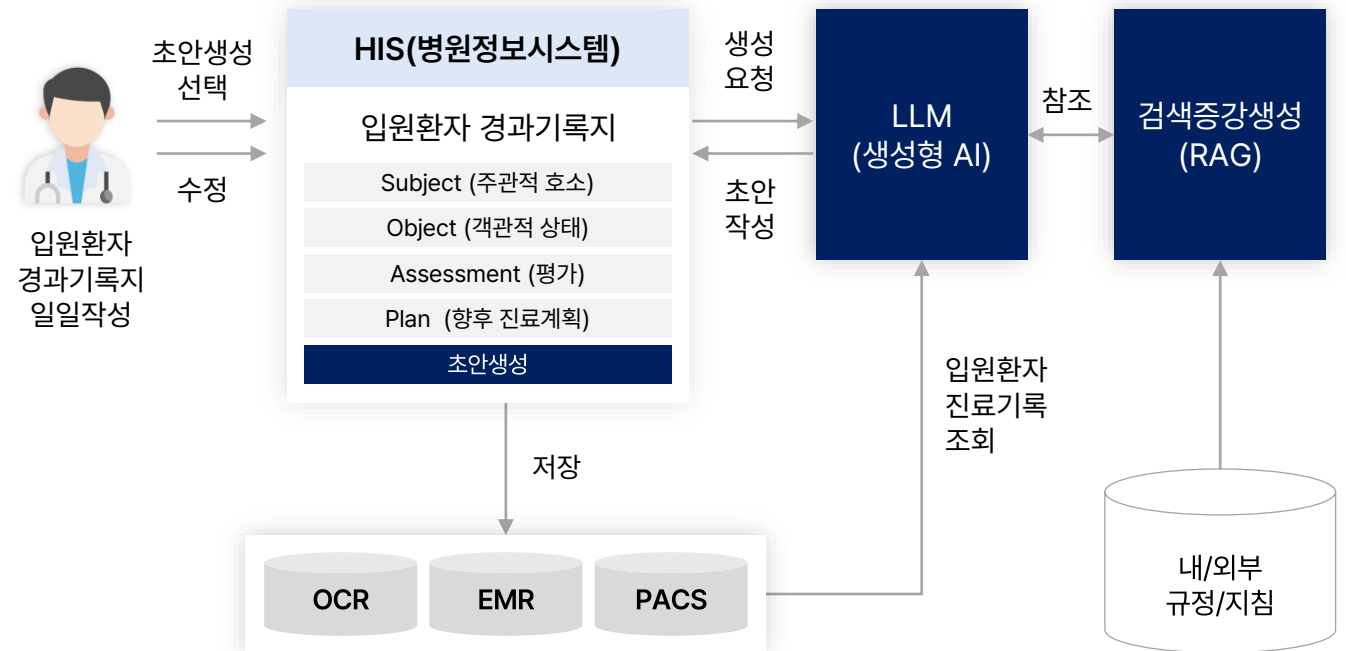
초안생성
선택

수정

입원환자
경과기록지
일일작성

HIS(병원정보시스템)

입원환자 경과기록지

Subject (주관적 호소)

Object (객관적 상태)

Assessment (평가)

Plan (향후 진료계획)

초안생성

저장

OCR

EMR

PACS

생성
요청

초안
작성

LLM
(생성형 AI)

참조

검색증강생성
(RAG)

입원환자
진료기록
조회

내/외부
규정/지침